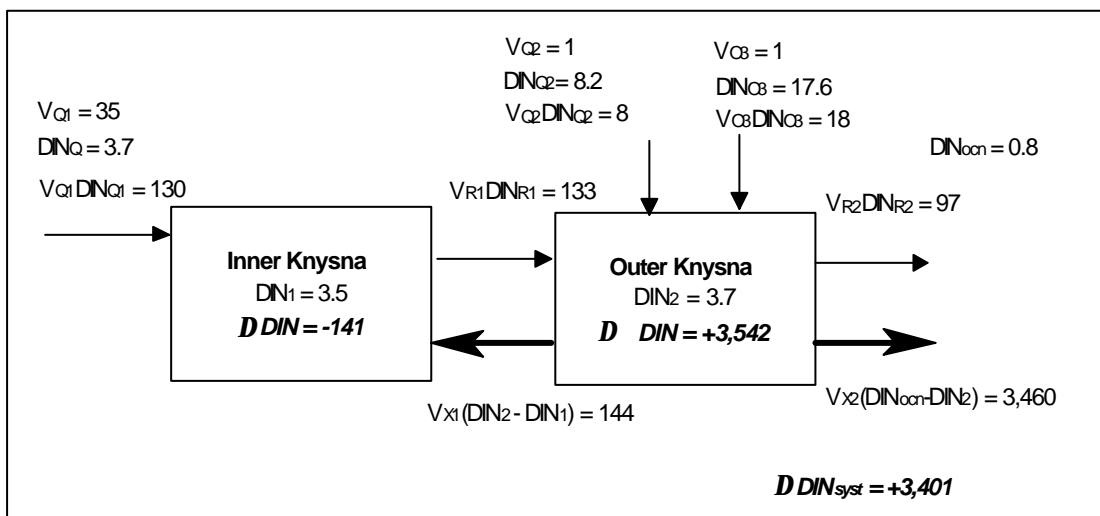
$V_{Q1} = 35$
$DIN_{Q} = 3.7$
$V_{Q1}DIN_{Q1} = 130$

$V_{Q2} = 1$
$DIN_{Q2} = 8.2$
$V_{Q2}DIN_{Q2} = 8$

$V_{Q3} = 1$
$DIN_{Q3} = 17.6$
$V_{Q3}DIN_{Q3} = 18$

$DIN_{ocn} = 0.8$

$V_{R1}DIN_{R1} = 133$

$V_{R2}DIN_{R2} = 97$

**Inner Knysna**
$DIN_1 = 3.5$
***D DIN = -141***

**Outer Knysna**
$DIN_2 = 3.7$
***D DIN = +3,542***

$V_{X1}(DIN_2 - DIN_1) = 144$

$V_{X2}(DIN_{ocn}-DIN_2) = 3,460$

***D DIN$_{syst}$ = +3,401***